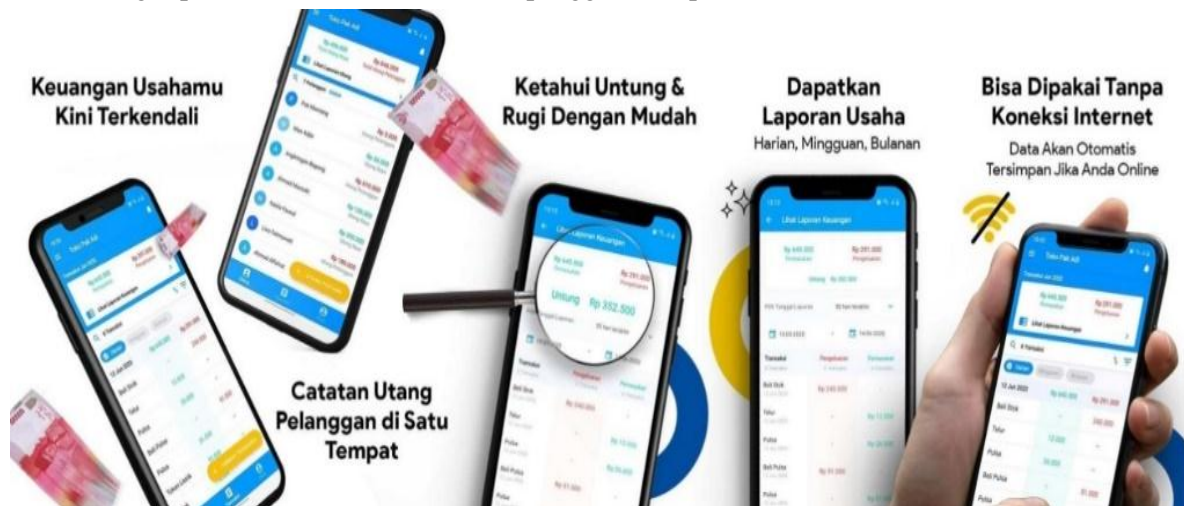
Keuangan Usahamu Kini Terkendali

Catatan Utang Pelanggan di Satu Tempat

Ketahui Untung & Rugi Dengan Mudah

Untung Rp 352.500

Dapatkan Laporan Usaha

Harian, Mingguan, Bulanan

Lihat Laporan Keuangan

Bisa Dipakai Tanpa Koneksi Internet

Data Akan Otomatis Tersimpan Jika Anda Online